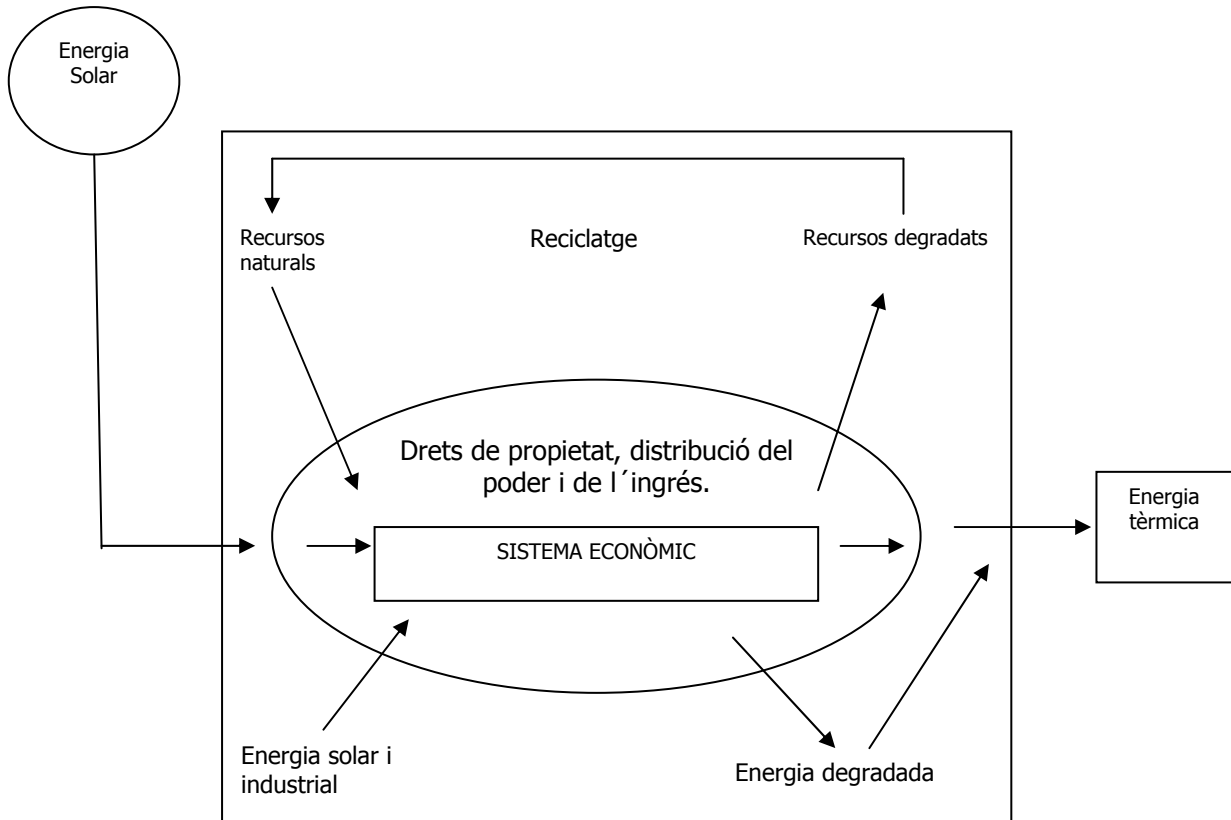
Energia Solar

Recursos naturals

Reciclatge

Recursos degradats

Drets de propietat, distribució del poder i de l´ingrés.

SISTEMA ECONÒMIC

Energia tèrmica

Energia solar i industrial

Energia degradada